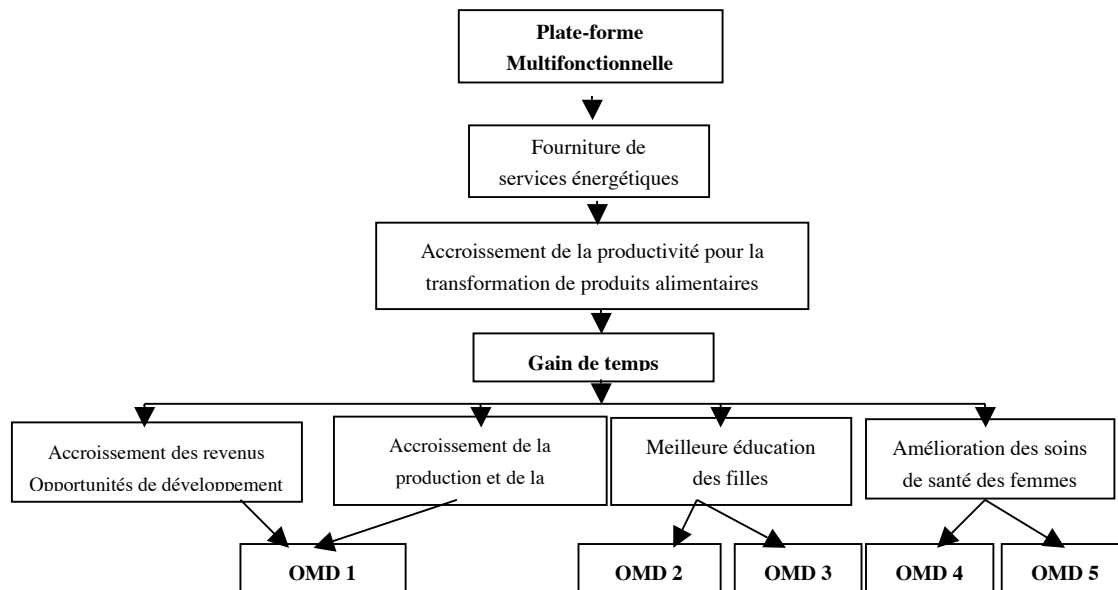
Plate-forme Multifonctionnelle

Fourniture de services énergétiques

Accroissement de la productivité pour la transformation de produits alimentaires

Gain de temps

Accroissement des revenus Opportunités de développement

Accroissement de la production et de la

Meilleure éducation des filles

Amélioration des soins de santé des femmes

OMD 1

OMD 2

OMD 3

OMD 4

OMD 5